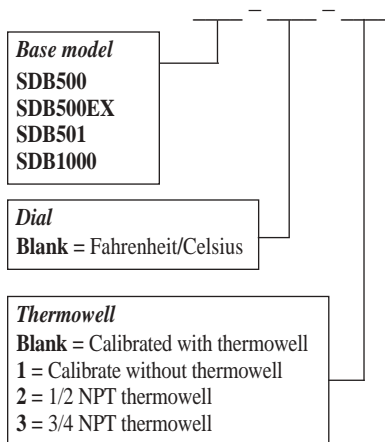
___ – ___ – ___

Base model
SDB500
SDB500EX
SDB501
SDB1000

Dial
Blank = Fahrenheit/Celsius

Thermowell
Blank = Calibrated with thermowell
1 = Calibrate without thermowell
2 = 1/2 NPT thermowell
3 = 3/4 NPT thermowell